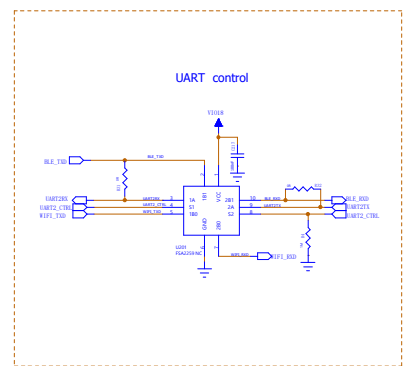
UART control

VIO18

BLE_TXD

BLE_TXD

UART2RX

UART2_CTRL

WIFI_TXD

UART2RX

UART2_CTRL

WIFI_TXD

1A

S1

1B0

1B1

VCC

GND

2B1

2A

S2

2B0

U201

FSA2259 NC

WIFI_RXD

WIFI_RXD

BLE_RXD

UART2TX

BLE_RXD

UART2TX

UART2_CTRL

2

4

5

7

8

3

10

6

9

1

R201

R202

R203

C201